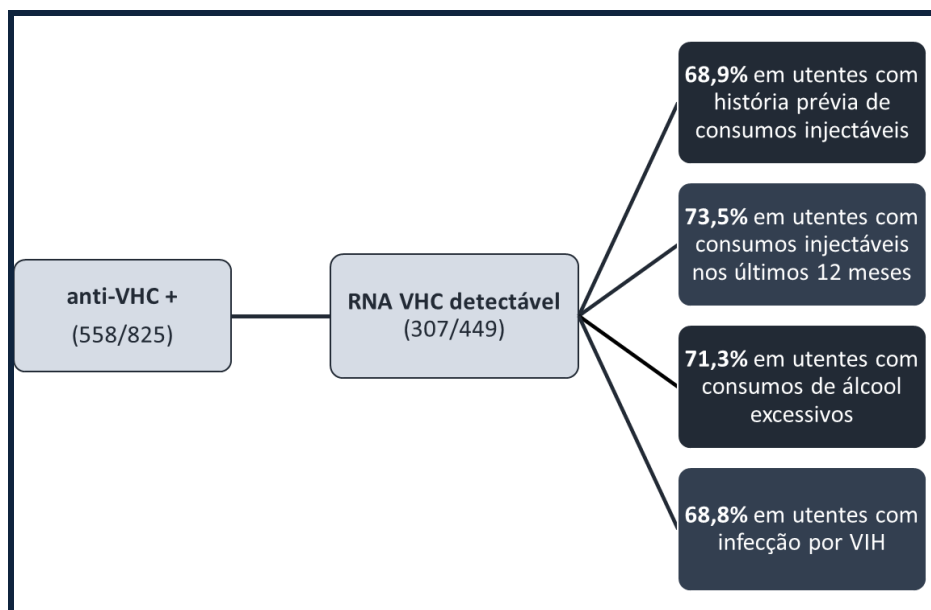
anti-VHC +
(558/825)

RNA VHC detectável
(307/449)

68,9% em utentes com história prévia de consumos injectáveis

73,5% em utentes com consumos injectáveis nos últimos 12 meses

71,3% em utentes com consumos de álcool excessivos

68,8% em utentes com infecção por VIH